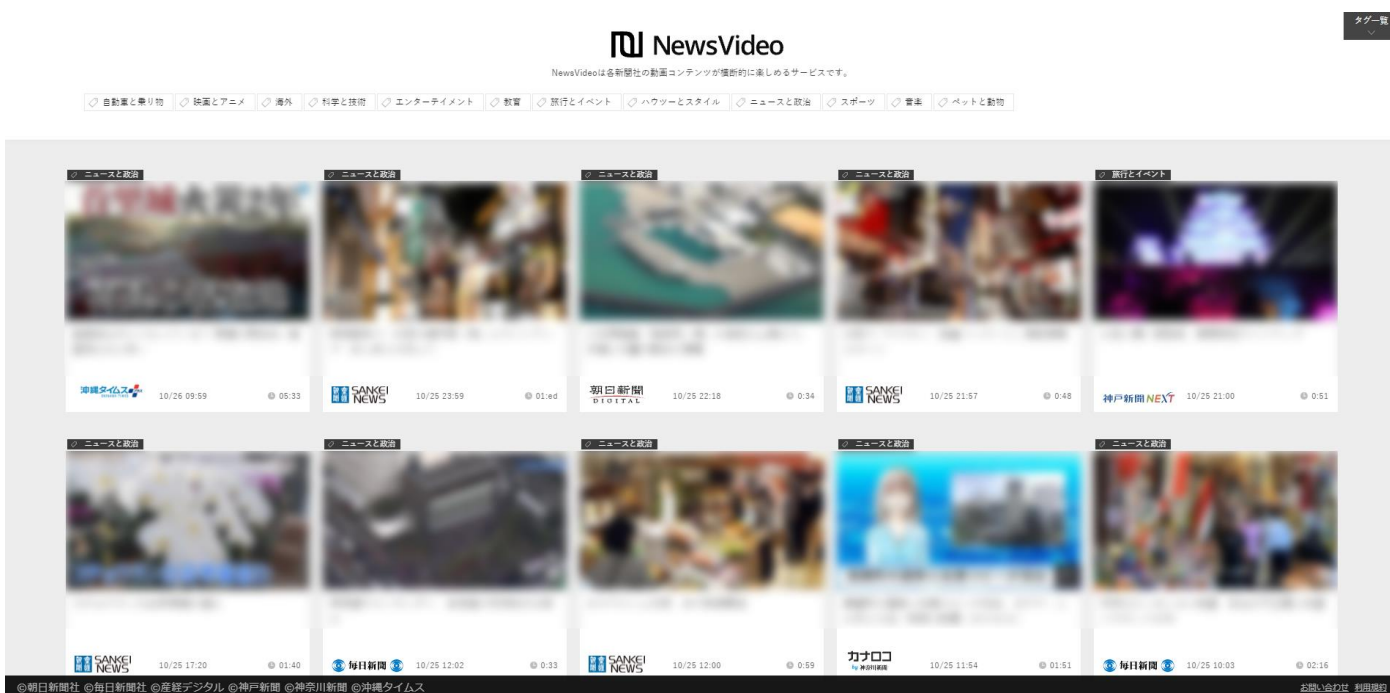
タグ一覧

NewsVideo

NewsVideoは各新聞社の動画コンテンツが横断的に楽しめるサービスです。

自動車と乗り物 | 映画とアニメ | 海外 | 科学と技術 | エンターテイメント | 教育 | 旅行とイベント | ハウツーとスタイル | ニュースと政治 | スポーツ | 音楽 | ペットと動物

ニュースと政治
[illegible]
沖縄タイムス 10/26 09:59 05:33

ニュースと政治
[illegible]
SANKEI NEWS 10/25 23:59 01:ed

ニュースと政治
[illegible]
朝日新聞 DIGITAL 10/25 22:18 0:34

ニュースと政治
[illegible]
SANKEI NEWS 10/25 21:57 0:48

旅行とイベント
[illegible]
神戸新聞NEXT 10/25 21:00 0:51

ニュースと政治
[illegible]
SANKEI NEWS 10/25 17:20 01:40

ニュースと政治
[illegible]
毎日新聞 10/25 12:02 0:33

ニュースと政治
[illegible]
SANKEI NEWS 10/25 12:00 0:59

ニュースと政治
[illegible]
カナロコ 神奈川新聞 10/25 11:54 01:51

ニュースと政治
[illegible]
毎日新聞 10/25 10:03 02:16

©朝日新聞社 ©毎日新聞社 ©産経デジタル ©神戸新聞 ©神奈川新聞 ©沖縄タイムス
お問い合わせ 利用規約